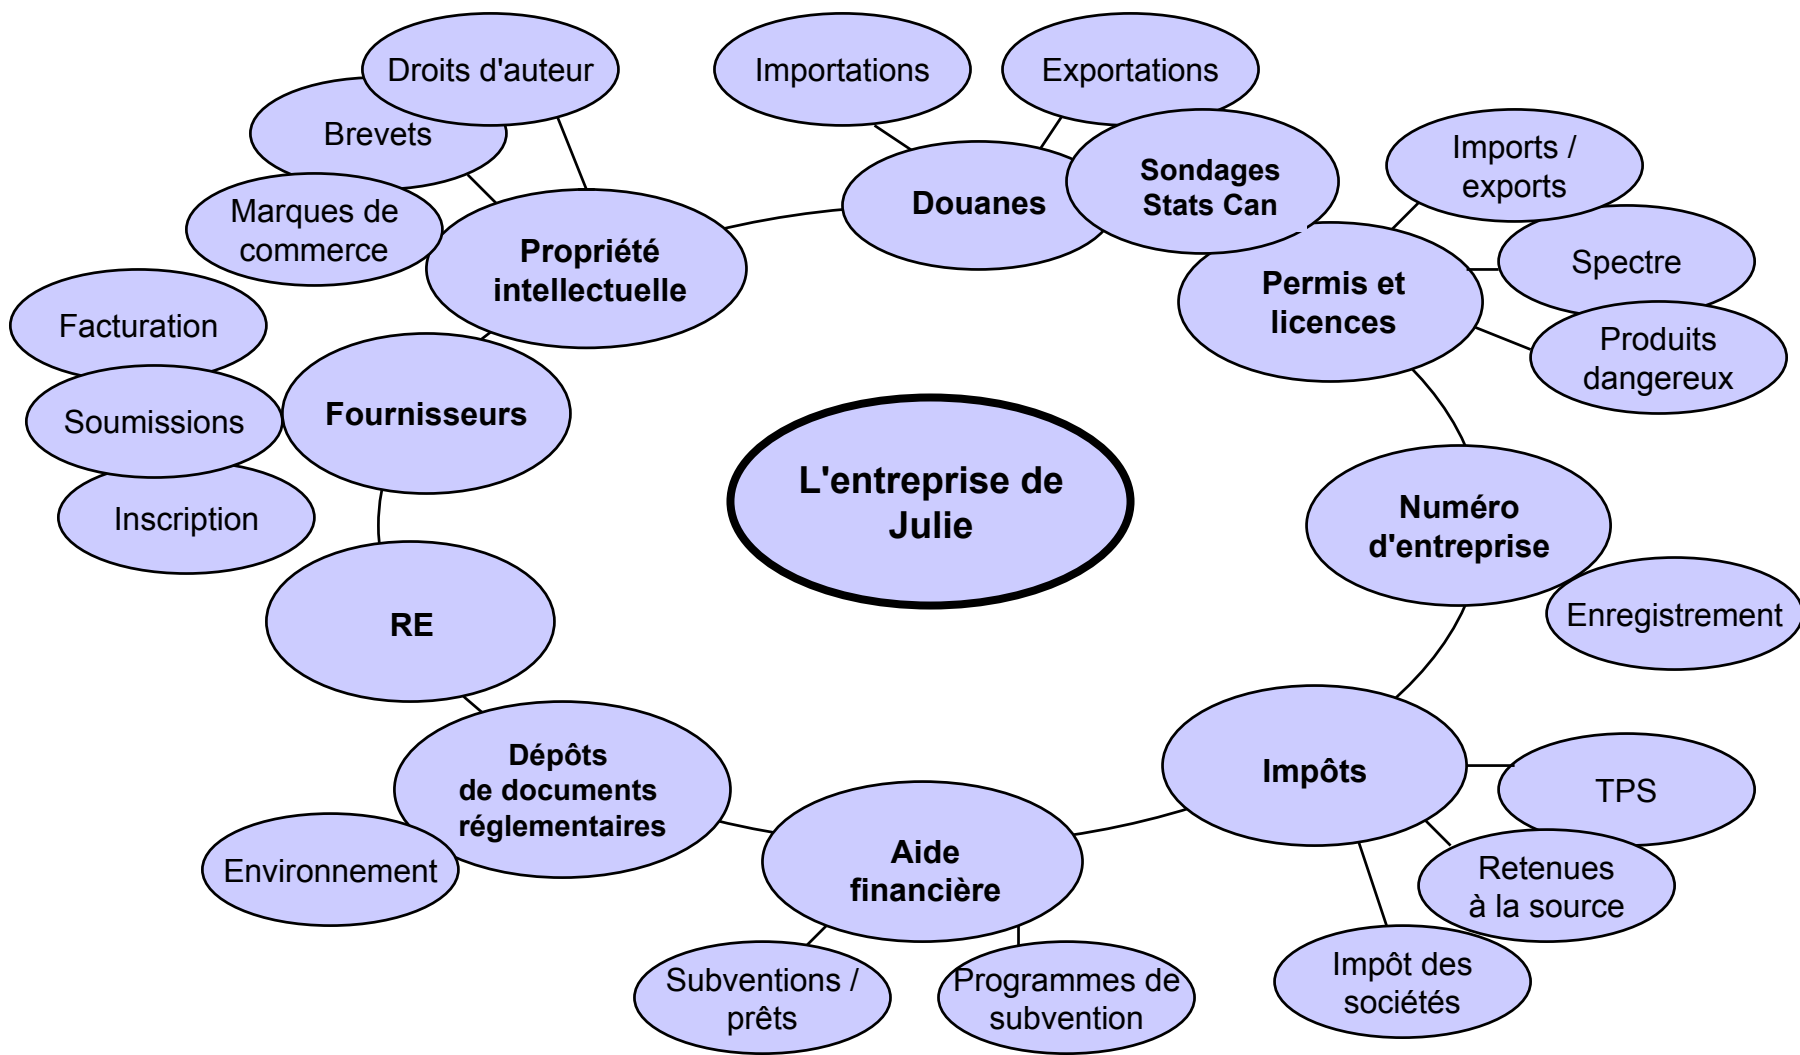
L'entreprise de Julie

Propriété intellectuelle

Droits d'auteur

Brevets

Marques de commerce

Douanes

Importations

Exportations

Sondages Stats Can

Permis et licences

Imports / exports

Spectre

Produits dangereux

Numéro d'entreprise

Enregistrement

Impôts

TPS

Retenues à la source

Impôt des sociétés

Aide financière

Subventions / prêts

Programmes de subvention

Dépôts de documents réglementaires

Environnement

RE

Fournisseurs

Facturation

Soumissions

Inscription